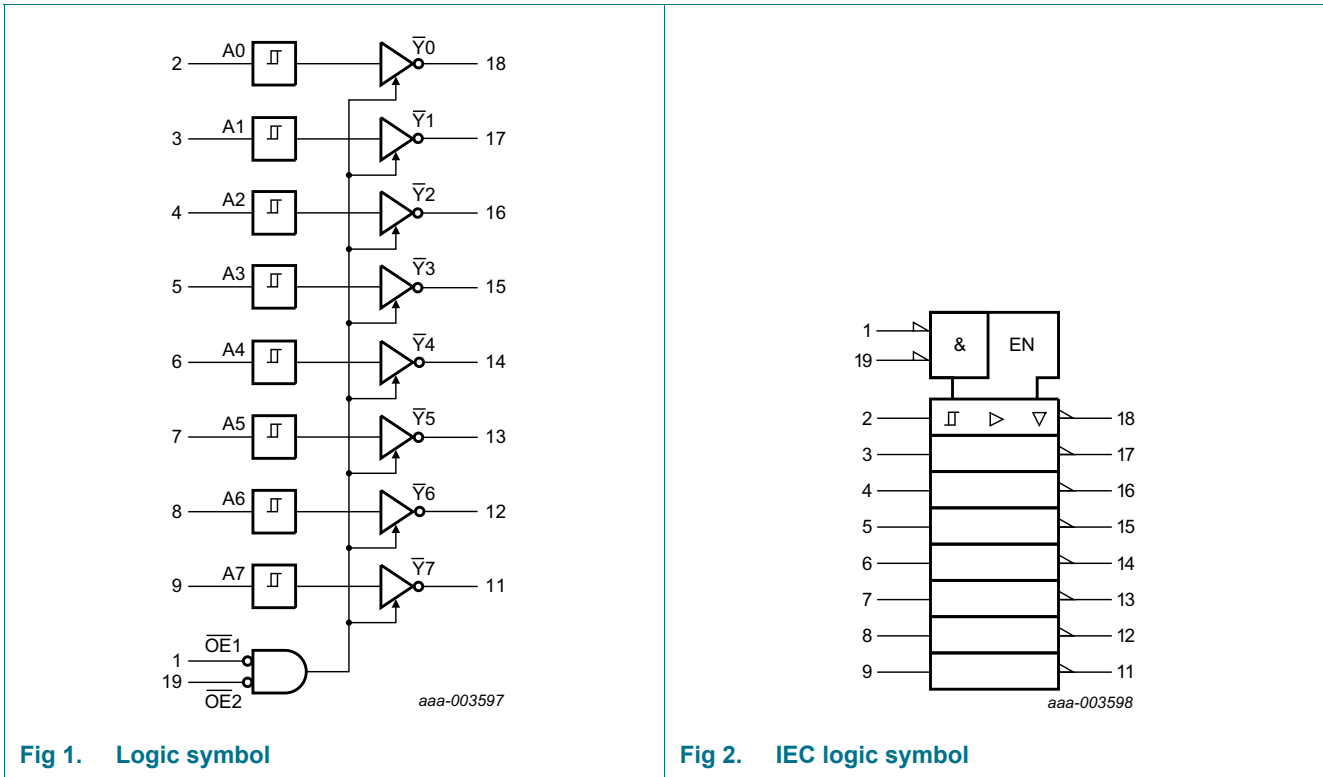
2 A0 $\overline{Y}0$ 18

3 A1 $\overline{Y}1$ 17

4 A2 $\overline{Y}2$ 16

5 A3 $\overline{Y}3$ 15

6 A4 $\overline{Y}4$ 14

7 A5 $\overline{Y}5$ 13

8 A6 $\overline{Y}6$ 12

9 A7 $\overline{Y}7$ 11

1 $\overline{OE}1$

19 $\overline{OE}2$

aaa-003597

Fig 1. Logic symbol

1

19

&

EN

2 18

3 17

4 16

5 15

6 14

7 13

8 12

9 11

aaa-003598

Fig 2. IEC logic symbol